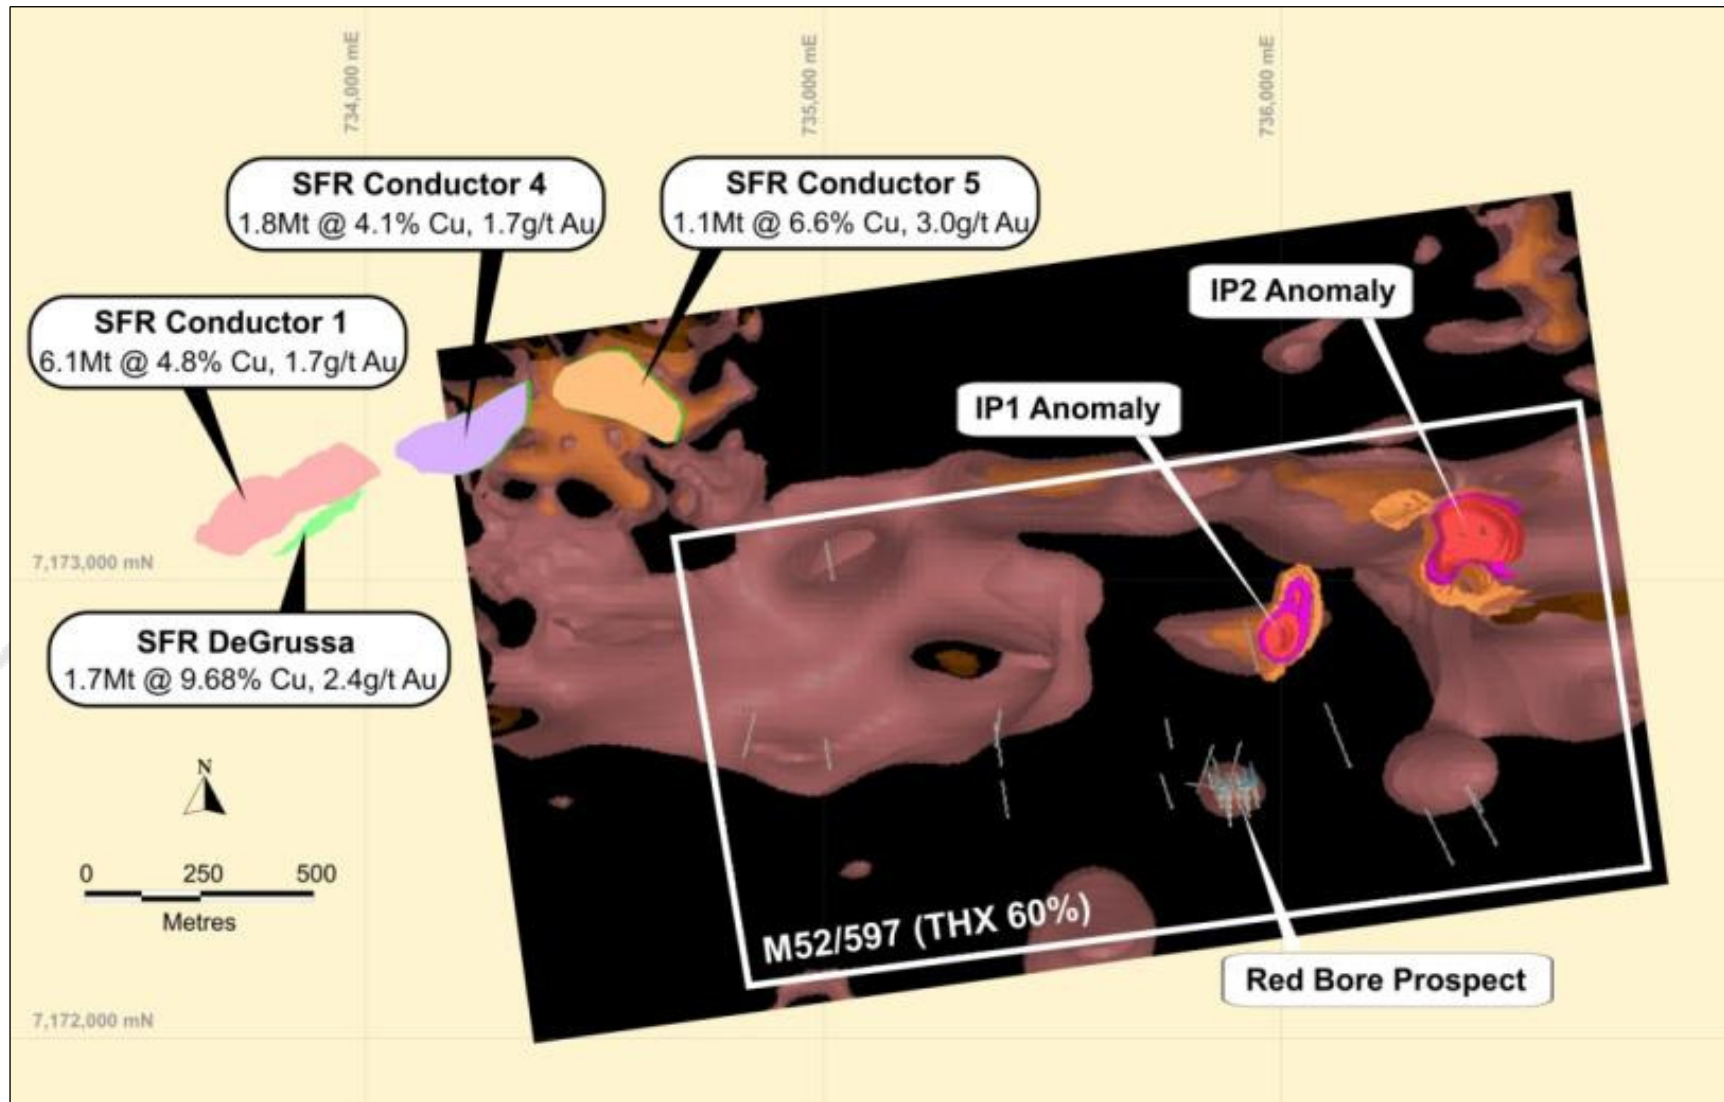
734,000 mE

735,000 mE

736,000 mE

SFR Conductor 4
1.8Mt @ 4.1% Cu, 1.7g/t Au

SFR Conductor 5
1.1Mt @ 6.6% Cu, 3.0g/t Au

IP2 Anomaly

SFR Conductor 1
6.1Mt @ 4.8% Cu, 1.7g/t Au

IP1 Anomaly

7,173,000 mN

SFR DeGrussa
1.7Mt @ 9.68% Cu, 2.4g/t Au

N

0 250 500
Metres

M52/597 (THX 60%)

Red Bore Prospect

7,172,000 mN